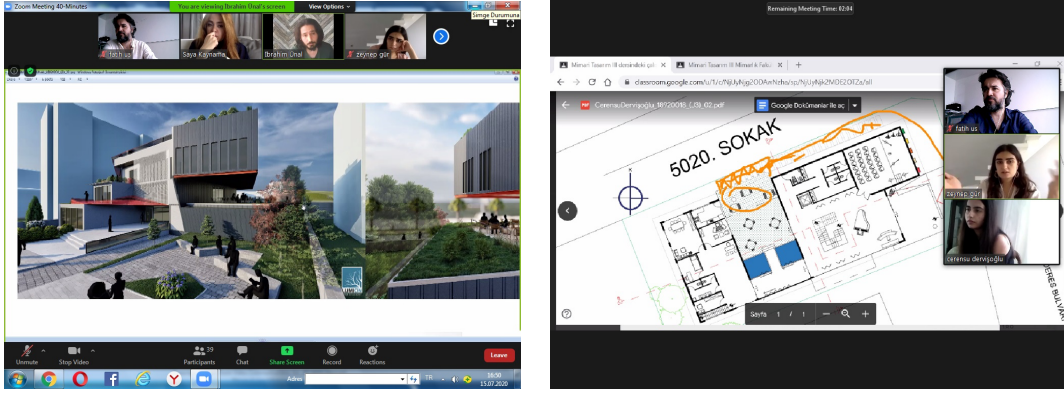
Zoom Meeting 40-Minutes

You are viewing İbrahim Ünal's screen

View Options

Simge Durumuna

fatih us

Saya Kaymaria

İbrahim Ünal

zeynep gür

Unmute

Stop Video

Participants 29

Chat

Share Screen

Record

Reactions

Leave

Adres

TR

16:50
15.07.2020

Remaining Meeting Time: 02:04

Mimari Tasarım III dersindeki gö

Mimari Tasarım III Mimarlık Fakü

classroom.google.com/u/1/c/NjU...

CeremsuDervişoğlu_18120018_CB_02.pdf

Google Dokümanlar ile aç

5020. SOKAK

fatih us

zeynep gür

ceremsu dervişoğlu

Sayfa 1 / 1

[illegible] BULVARI